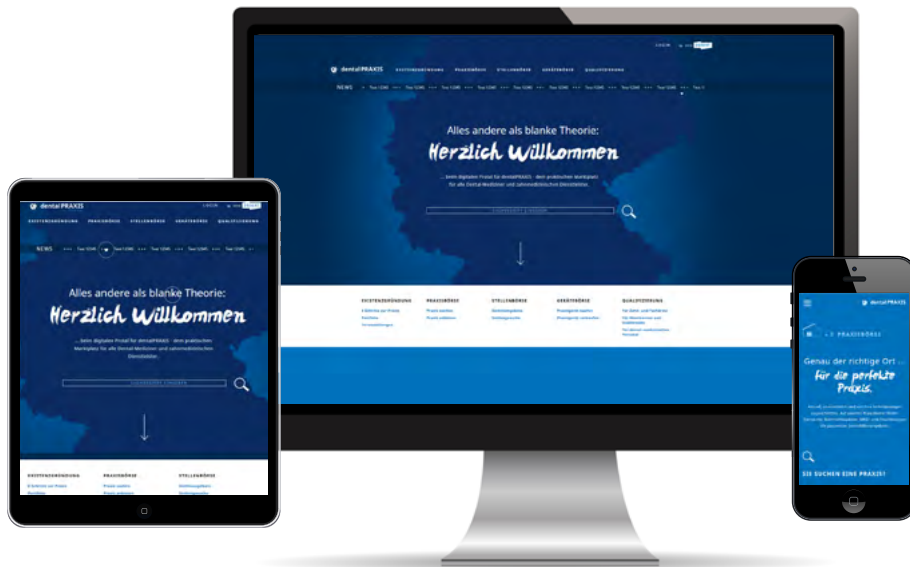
LOGIN

dentalPRAXIS

EXISTENZGRÜNDUNG PRAXISBÖRSE STELLENBÖRSE GERÄTEBÖRSE QUALIFIZIERUNG

NEWS

Alles andere als blanke Theorie:

Herzlich Willkommen

... beim digitalen Portal für dentalPRAXIS - dem praktischen Marktplatz für alle Dental-Mediziner und zahnmedizinischen Dienstleister.

EXISTENZGRÜNDUNG PRAXISBÖRSE STELLENBÖRSE GERÄTEBÖRSE QUALIFIZIERUNG

dentalPRAXIS

LOGIN

EXISTENZGRÜNDUNG PRAXISBÖRSE STELLENBÖRSE GERÄTEBÖRSE QUALIFIZIERUNG

NEWS

Alles andere als blanke Theorie:

Herzlich Willkommen

... beim digitalen Portal für dentalPRAXIS - dem praktischen Marktplatz für alle Dental-Mediziner und zahnmedizinischen Dienstleister.

EXISTENZGRÜNDUNG PRAXISBÖRSE STELLENBÖRSE

dentalPRAXIS

PRAXISBÖRSE

Genau der richtige Ort ...

für die perfekte Praxis.

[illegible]

SIE SUCHEN EINE PRAXIS?